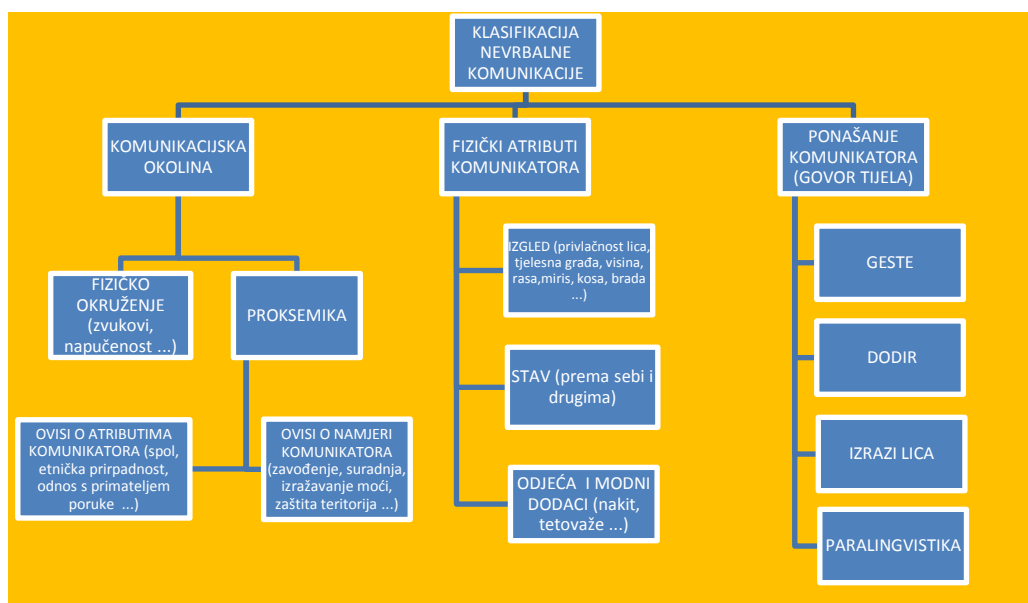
KLASIFIKACIJA NEVRBALNE KOMUNIKACIJE

KOMUNIKACIJSKA OKOLINA

FIZIČKO OKRUŽENJE (zvukovi, napučenost ...)

PROKSEMIKA

OVISI O ATRIBUTIMA KOMUNIKATORA (spol, etnička pripadnost, odnos s primateljem poruke ...)

OVISI O NAMJERI KOMUNIKATORA (zavođenje, suradnja, izražavanje moći, zaštita teritorija ...)

FIZIČKI ATRIBUTI KOMUNIKATORA

IZGLED (privlačnost lica, tjelesna građa, visina, rasa,miris, kosa, brada ...)

STAV (prema sebi i drugima)

ODJEĆA I MODNI DODACI (nakit, tetovaže ...)

PONAŠANJE KOMUNIKATORA (GOVOR TIJELA)

GESTE

DODIR

IZRAZI LICA

PARALINGVISTIKA